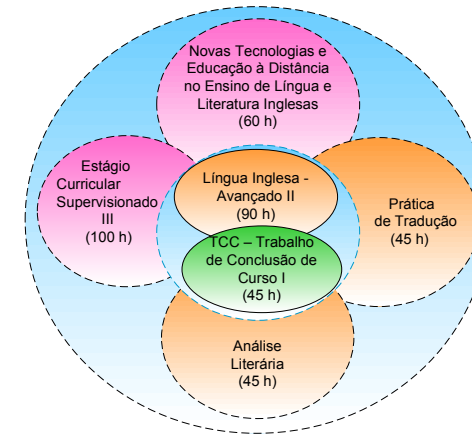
Novas Tecnologias e Educação à Distância no Ensino de Língua e Literatura Inglesas
(60 h)

Estágio Curricular Supervisionado III
(100 h)

Língua Inglesa - Avançado II
(90 h)

Prática de Tradução
(45 h)

TCC – Trabalho de Conclusão de Curso I
(45 h)

Análise Literária
(45 h)